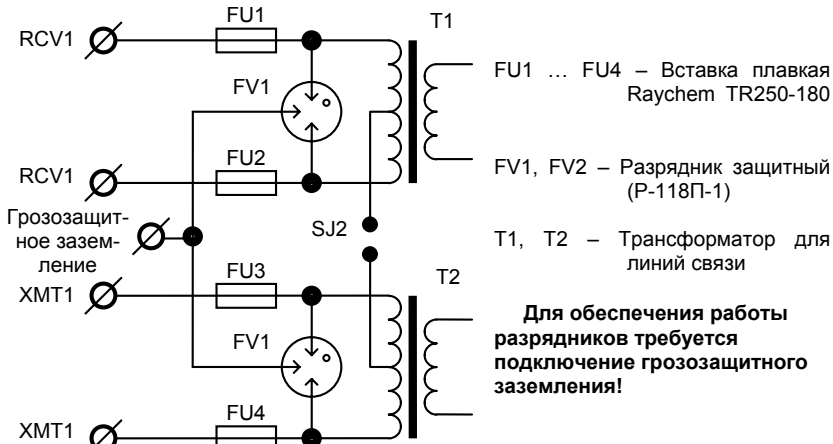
RCV1
FU1
T1
FV1
RCV1
FU2
Грозозащитное заземление
SJ2
XMT1
FU3
T2
FV1
XMT1
FU4

FU1 … FU4 – Вставка плавкая Raychem TR250-180

FV1, FV2 – Разрядник защитный (Р-118П-1)

T1, T2 – Трансформатор для линий связи

Для обеспечения работы разрядников требуется подключение грозозащитного заземления!